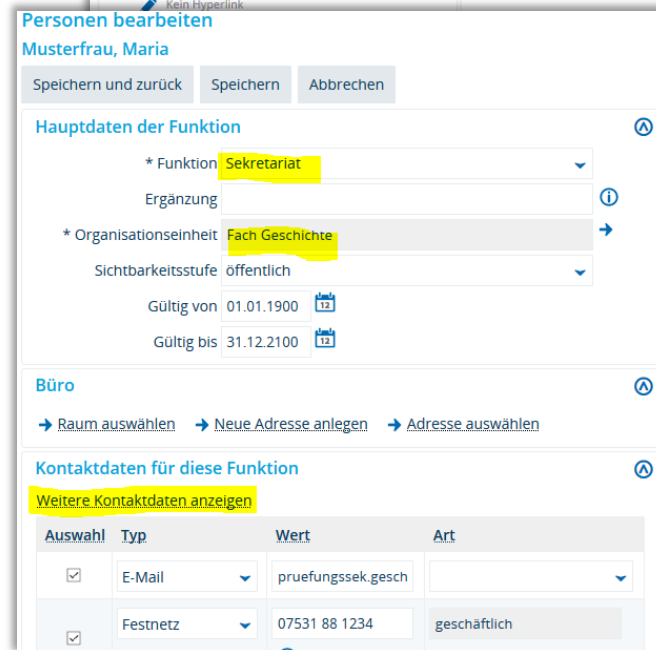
Kein Hyperlink

Personen bearbeiten

Musterfrau, Maria

Speichern und zurück | Speichern | Abbrechen

Hauptdaten der Funktion

* Funktion Sekretariat

Ergänzung

* Organisationseinheit Fach Geschichte

Sichtbarkeitsstufe öffentlich

Gültig von 01.01.1900

Gültig bis 31.12.2100

Büro

Raum auswählen Neue Adresse anlegen Adresse auswählen

Kontaktdaten für diese Funktion

Weitere Kontaktdaten anzeigen

| Auswahl | Typ | Wert | Art |
|---|---|---|---|
| ☑ | E-Mail | pruefungssek.gesch | |
| ☑ | Festnetz | 07531 88 1234 | geschäftlich |